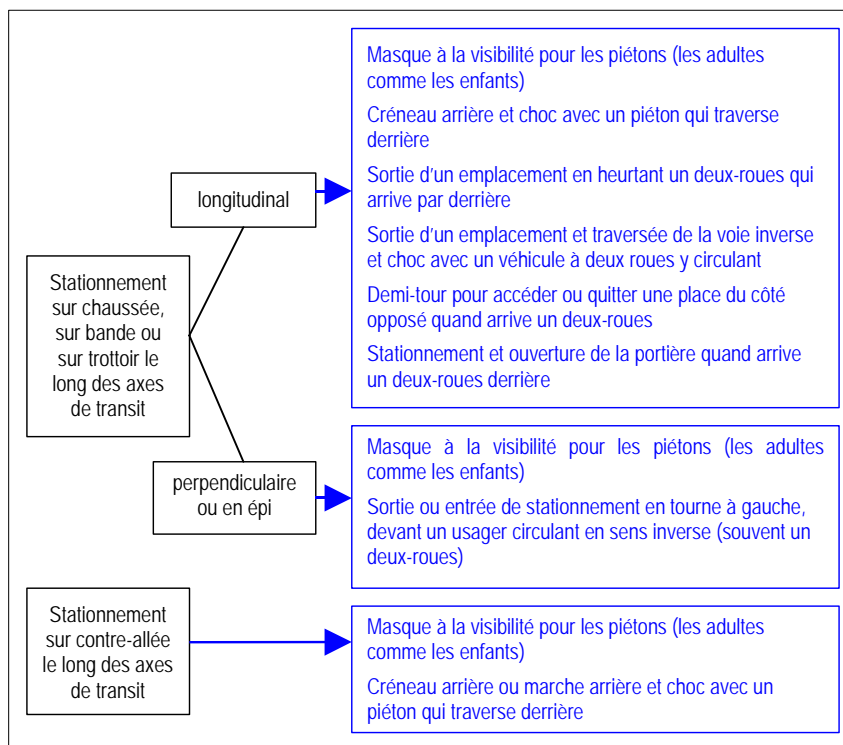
Stationnement sur chaussée, sur bande ou sur trottoir le long des axes de transit

longitudinal

Masque à la visibilité pour les piétons (les adultes comme les enfants)

Créneau arrière et choc avec un piéton qui traverse derrière

Sortie d'un emplacement en heurtant un deux-roues qui arrive par derrière

Sortie d'un emplacement et traversée de la voie inverse et choc avec un véhicule à deux roues y circulant

Demi-tour pour accéder ou quitter une place du côté opposé quand arrive un deux-roues

Stationnement et ouverture de la portière quand arrive un deux-roues derrière

perpendiculaire ou en épi

Masque à la visibilité pour les piétons (les adultes comme les enfants)

Sortie ou entrée de stationnement en tourne à gauche, devant un usager circulant en sens inverse (souvent un deux-roues)

Stationnement sur contre-allée le long des axes de transit

Masque à la visibilité pour les piétons (les adultes comme les enfants)

Créneau arrière ou marche arrière et choc avec un piéton qui traverse derrière